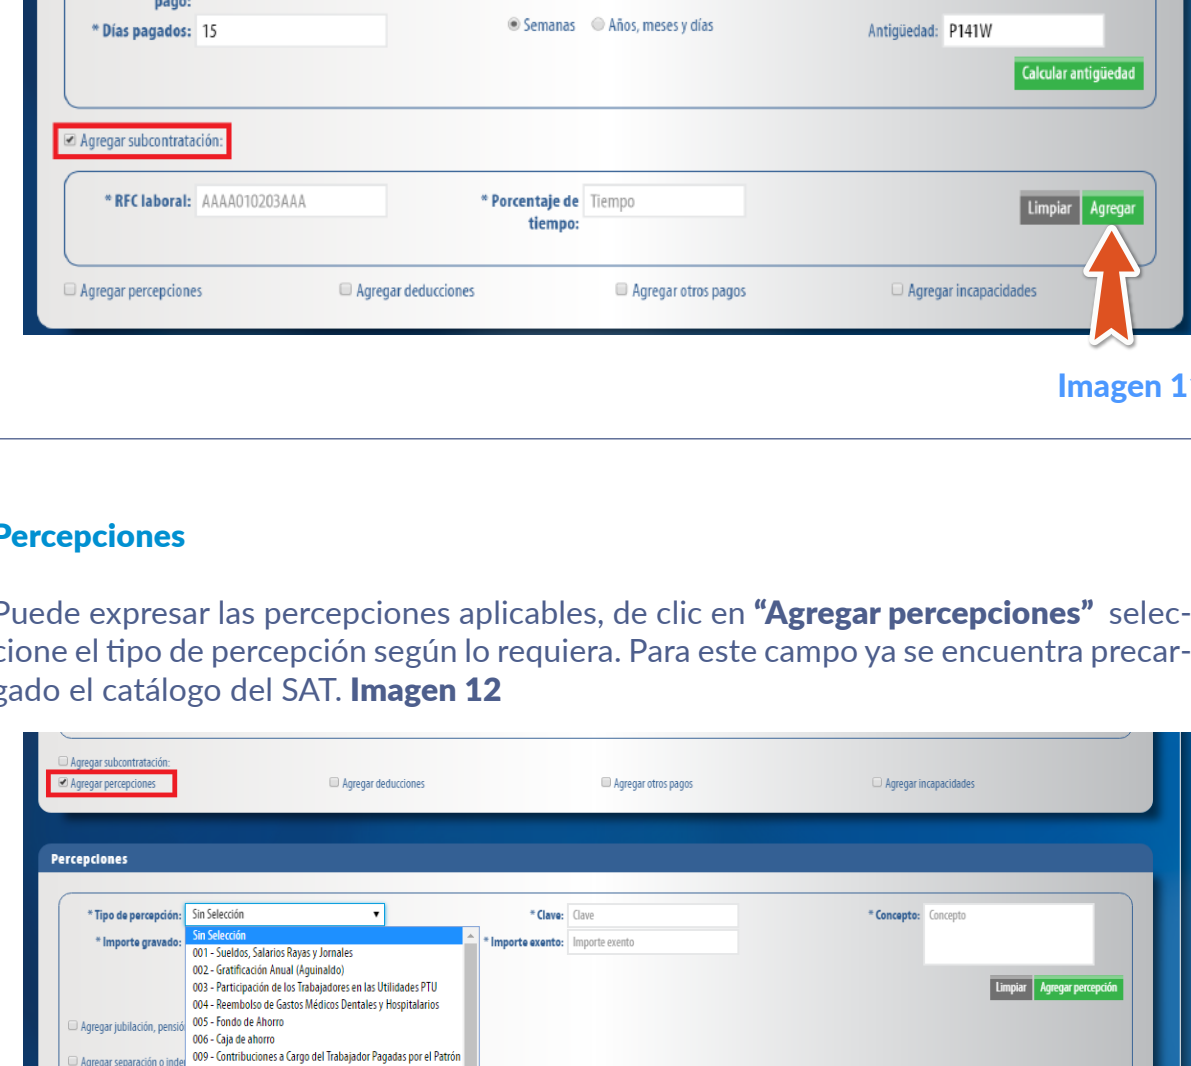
pago:
* Días pagados: 15
Semanas Años, meses y días
Antigüedad: P141W
Calcular antigüedad
Agregar subcontratación:
* RFC laboral: AAAA010203AAA
* Porcentaje de tiempo: Tiempo
Limpiar Agregar
Agregar percepciones
Agregar deducciones
Agregar otros pagos
Agregar incapacidades

Imagen 1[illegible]

Percepciones

Puede expresar las percepciones aplicables, de clic en **“Agregar percepciones”** seleccione el tipo de percepción según lo requiera. Para este campo ya se encuentra precargado el catálogo del SAT. **Imagen 12**

Agregar subcontratación:
Agregar percepciones
Agregar deducciones
Agregar otros pagos
Agregar incapacidades

Percepciones

* Tipo de percepción: Sin Selección
* Clave: Clave
* Concepto: Concepto
* Importe gravado:
* Importe exento: Importe exento
Sin Selección
001 - Sueldos, Salarios Rayas y Jornales
002 - Gratificación Anual (Aguinaldo)
003 - Participación de los Trabajadores en las Utilidades PTU
004 - Reembolso de Gastos Médicos Dentales y Hospitalarios
005 - Fondo de Ahorro
006 - Caja de ahorro
009 - Contribuciones a Cargo del Trabajador Pagadas por el Patrón
Limpiar Agregar percepción
Agregar jubilación, pensió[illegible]
Agregar separación o inde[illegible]